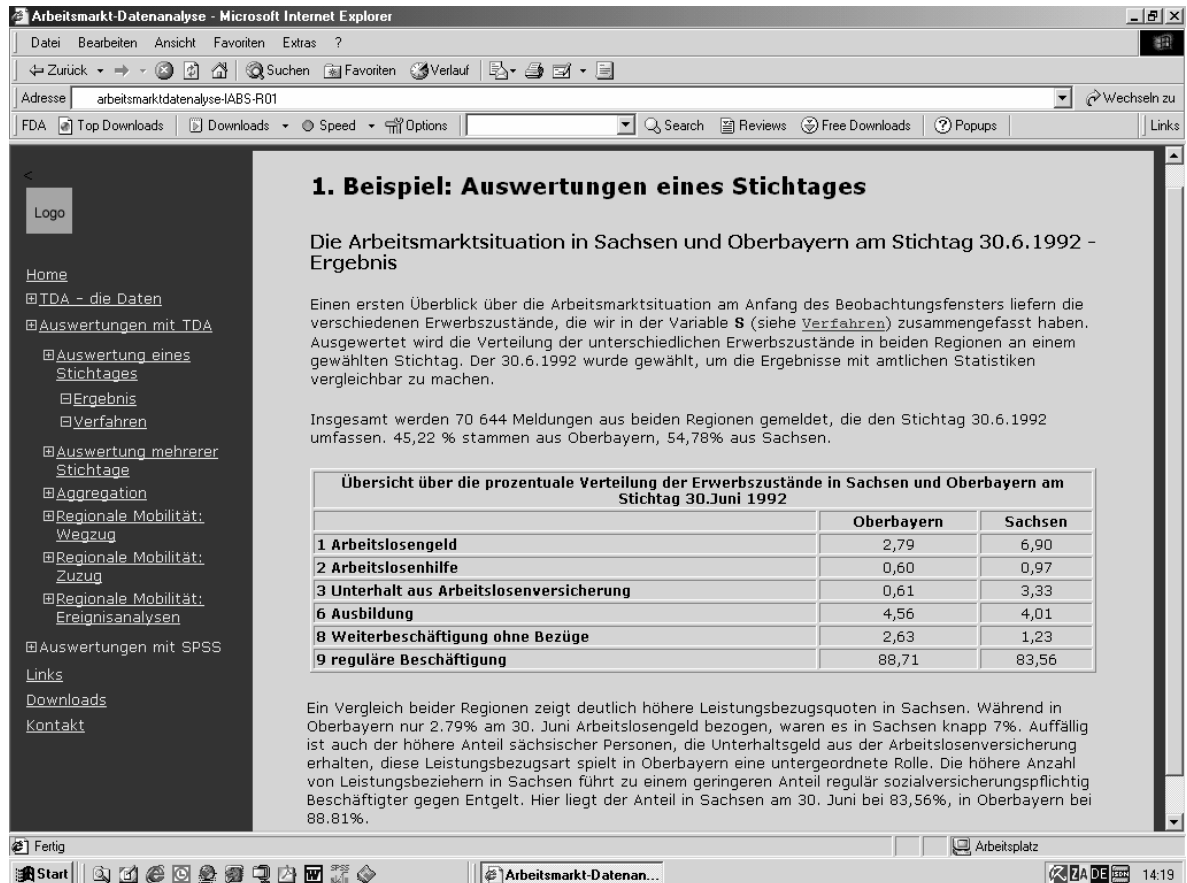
Arbeitsmarkt-Datenanalyse - Microsoft Internet Explorer

Datei Bearbeiten Ansicht Favoriten Extras ?

Zurück Suchen Favoriten Verlauf

Adresse arbeitsmarktdatenanalyse-IABS-R01 Wechseln zu

FDA Top Downloads Downloads Speed Options Search Reviews Free Downloads Popups Links

<

Logo

Home
⊞TDA - die Daten
⊞Auswertungen mit TDA
⊞Auswertung eines Stichtages
⊟Ergebnis
⊟Verfahren
⊞Auswertung mehrerer Stichtage
⊞Aggregation
⊞Regionale Mobilität: Wegzug
⊞Regionale Mobilität: Zuzug
⊞Regionale Mobilität: Ereignisanalysen
⊞Auswertungen mit SPSS
Links
Downloads
Kontakt

1. Beispiel: Auswertungen eines Stichtages

Die Arbeitsmarktsituation in Sachsen und Oberbayern am Stichtag 30.6.1992 - Ergebnis

Einen ersten Überblick über die Arbeitsmarktsituation am Anfang des Beobachtungsfensters liefern die verschiedenen Erwerbszustände, die wir in der Variable **S** (siehe Verfahren) zusammengefasst haben. Ausgewertet wird die Verteilung der unterschiedlichen Erwerbszustände in beiden Regionen an einem gewählten Stichtag. Der 30.6.1992 wurde gewählt, um die Ergebnisse mit amtlichen Statistiken vergleichbar zu machen.

Insgesamt werden 70 644 Meldungen aus beiden Regionen gemeldet, die den Stichtag 30.6.1992 umfassen. 45,22 % stammen aus Oberbayern, 54,78% aus Sachsen.

| Übersicht über die prozentuale Verteilung der Erwerbszustände in Sachsen und Oberbayern am Stichtag 30.Juni 1992 | | |
|---|---|---|
| | Oberbayern | Sachsen |
| 1 Arbeitslosengeld | 2,79 | 6,90 |
| 2 Arbeitslosenhilfe | 0,60 | 0,97 |
| 3 Unterhalt aus Arbeitslosenversicherung | 0,61 | 3,33 |
| 6 Ausbildung | 4,56 | 4,01 |
| 8 Weiterbeschäftigung ohne Bezüge | 2,63 | 1,23 |
| 9 reguläre Beschäftigung | 88,71 | 83,56 |

Ein Vergleich beider Regionen zeigt deutlich höhere Leistungsbezugsquoten in Sachsen. Während in Oberbayern nur 2.79% am 30. Juni Arbeitslosengeld bezogen, waren es in Sachsen knapp 7%. Auffällig ist auch der höhere Anteil sächsischer Personen, die Unterhaltsgeld aus der Arbeitslosenversicherung erhalten, diese Leistungsbezugsart spielt in Oberbayern eine untergeordnete Rolle. Die höhere Anzahl von Leistungsbeziehern in Sachsen führt zu einem geringeren Anteil regulär sozialversicherungspflichtig Beschäftigter gegen Entgelt. Hier liegt der Anteil in Sachsen am 30. Juni bei 83,56%, in Oberbayern bei 88.81%.

Fertig Arbeitsplatz

Start Arbeitsmarkt-Datenan... 14:19